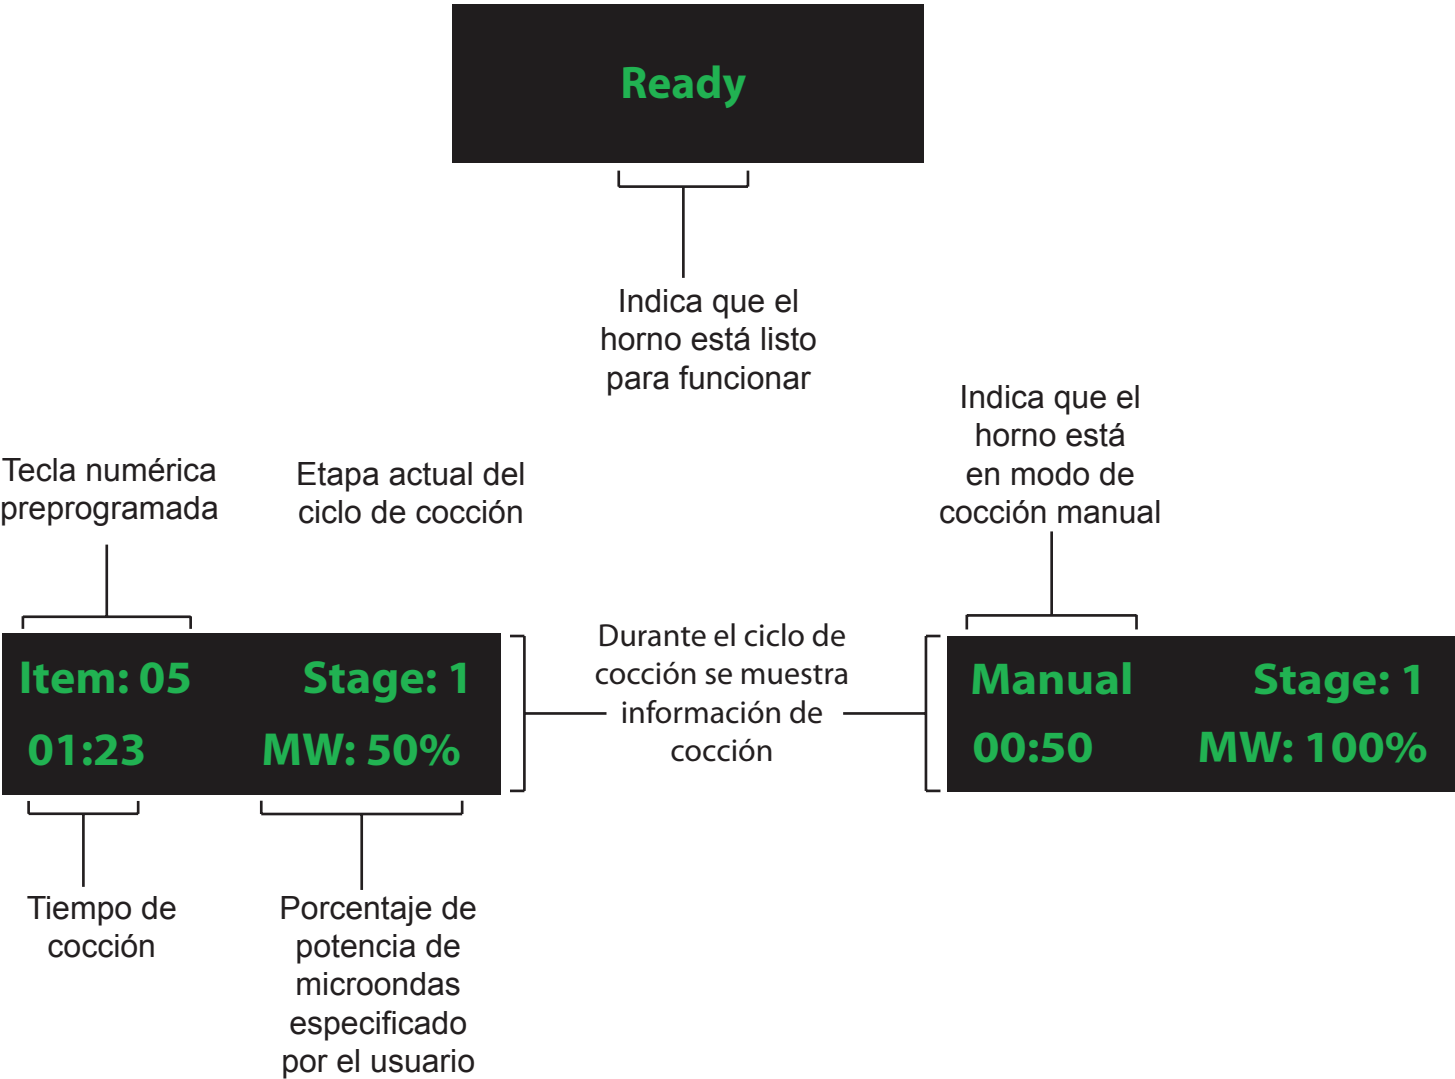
Ready

Indica que el horno está listo para funcionar

Indica que el horno está en modo de cocción manual

Tecla numérica preprogramada

Etapa actual del ciclo de cocción

Item: 05
Stage: 1
01:23
MW: 50%

Durante el ciclo de cocción se muestra información de cocción

Manual
Stage: 1
00:50
MW: 100%

Tiempo de cocción

Porcentaje de potencia de microondas especificado por el usuario